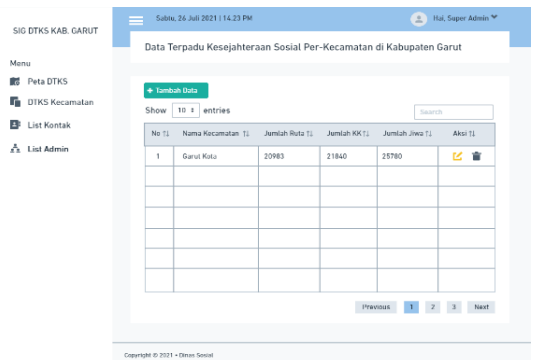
SIG DTKS KAB. GARUT

Sabtu, 26 Juli 2021 | 14.23 PM

Hai, Super Admin

Menu

Peta DTKS

DTKS Kecamatan

List Kontak

List Admin

Data Terpadu Kesejahteraan Sosial Per-Kecamatan di Kabupaten Garut

+ Tambah Data

Show 10 entries

Search

| No | Nama Kecamatan | Jumlah Ruta | Jumlah KK | Jumlah Jiwa | Aksi |
|---|---|---|---|---|---|
| 1 | Garut Kota | 20983 | 21840 | 25780 | |
| | | | | | |
| | | | | | |
| | | | | | |
| | | | | | |
| | | | | | |
| | | | | | |

Previous 1 2 3 Next

Copyright © 2021 • Dinas Sosial